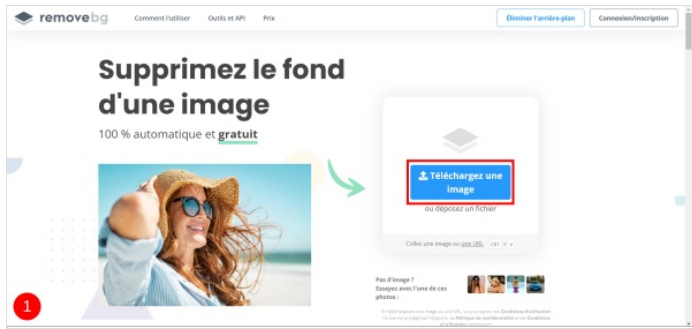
remove bg
Comment l'utiliser
Outils et API
Prix
Éliminer l'arrière-plan
Connexion/Inscription

Supprimez le fond d'une image

100 % automatique et gratuit

Téléchargez une image

ou déposez un fichier

Collez une image ou une URL ctrl + v

Pas d'image ? Essayez avec l'une de ces photos :

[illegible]

1